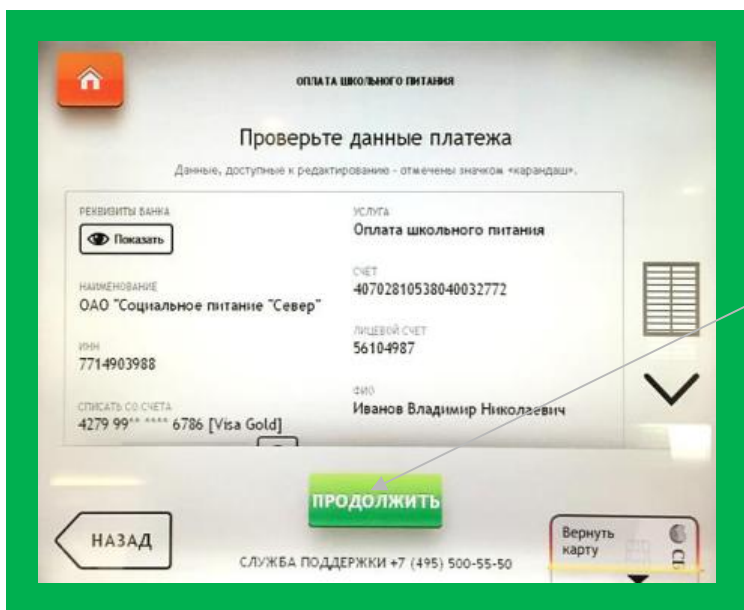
ОПЛАТА ШКОЛЬНОГО ПИТАНИЯ

Проверьте данные платежа

Данные, доступные к редактированию - отмечены значком «карандаш».

РЕКВИЗИТЫ БАНКА

Показать

НАИМЕНОВАНИЕ
ОАО "Социальное питание "Север"

ИНН
7714903988

СПИСАТЬ СО СЧЕТА
4279 99** **** 6786 [Visa Gold]

УСЛУГА
Оплата школьного питания

СЧЕТ
40702810538040032772

ЛИЦЕВОЙ СЧЕТ
56104987

ФИО
Иванов Владимир Николаевич

ПРОДОЛЖИТЬ

НАЗАД

СЛУЖБА ПОДДЕРЖКИ +7 (495) 500-55-50

Вернуть карту